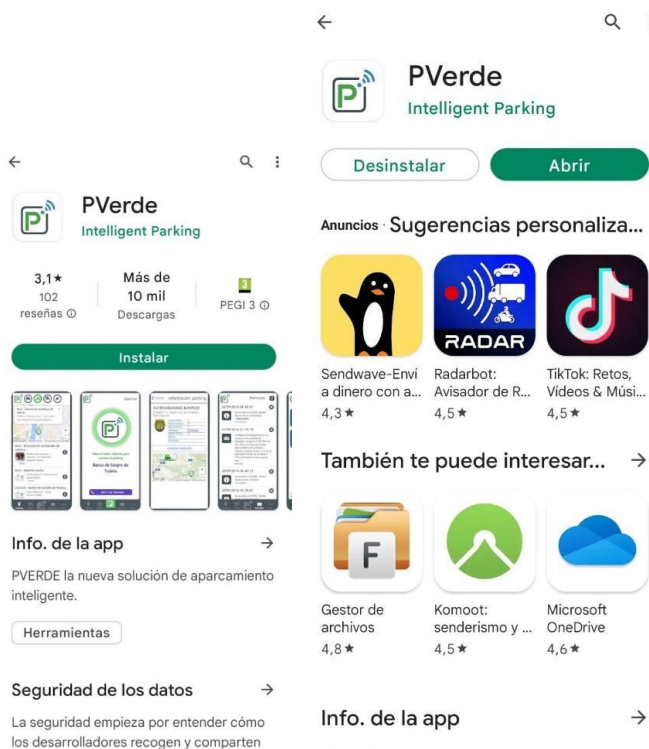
PVerde
Intelligent Parking

3,1★
102 reseñas ⓘ

Más de 10 mil
Descargas

3
PEGI 3 ⓘ

Instalar

Banco de Sangre de Tudela

Info. de la app →

PVERDE la nueva solución de aparcamiento inteligente.

Herramientas

Seguridad de los datos →

La seguridad empieza por entender cómo los desarrolladores recogen y comparten

PVerde
Intelligent Parking

Desinstalar

Abrir

Anuncios · Sugerencias personaliza...

RADAR

Sendwave-Enví a dinero con a...
4,3★

Radarbot: Avisador de R...
4,5★

TikTok: Retos, Vídeos & Músi...
4,5★

También te puede interesar... →

F

Gestor de archivos
4,8★

Komoot: senderismo y ...
4,5★

Microsoft OneDrive
4,6★

Info. de la app →